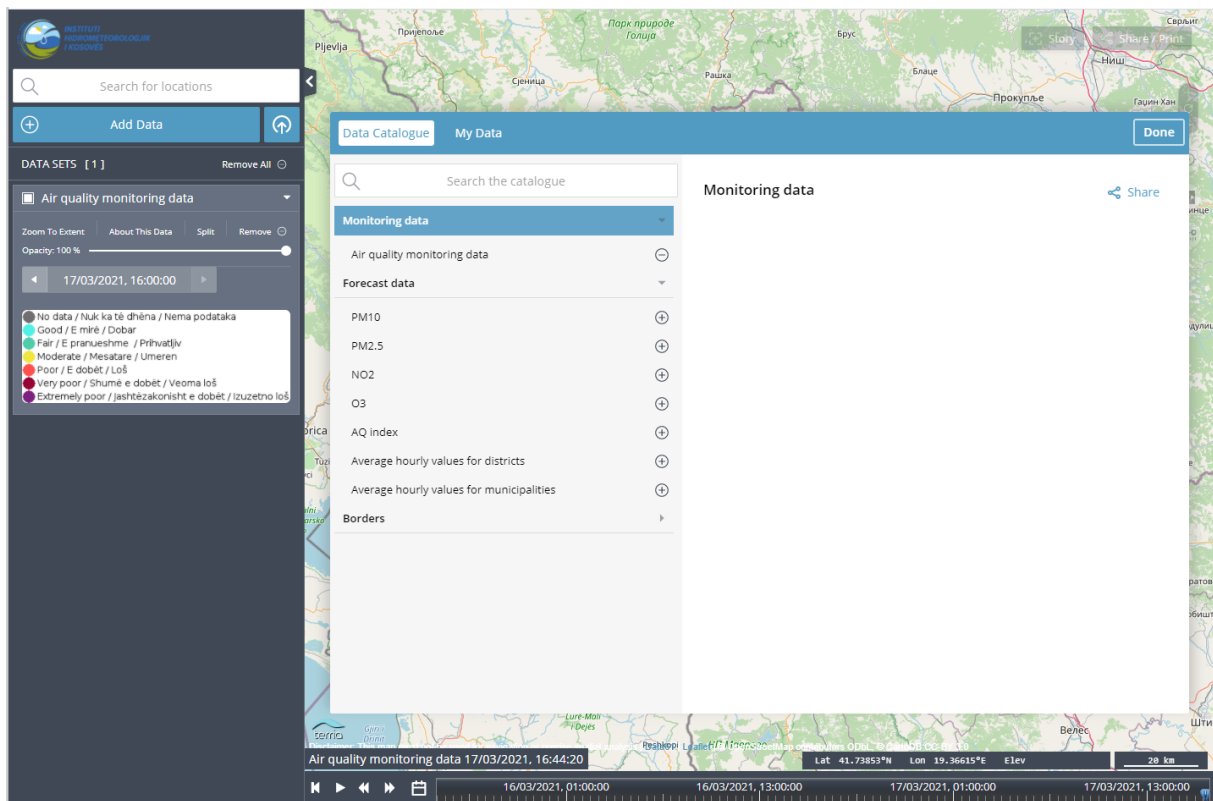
INSTITUTI HIDROMETEOROLOGJIK I KOSOVËS

Search for locations

Add Data

DATA SETS [1] Remove All

Air quality monitoring data

Zoom To Extent | About This Data | Split | Remove

Opacity: 100 %

17/03/2021, 16:00:00

No data / Nuk ka të dhëna / Nema podataka
Good / E mirë / Dobar
Fair / E pranueshme / Prihvatljiv
Moderate / Mesatare / Umeren
Poor / E dobët / Loš
Very poor / Shumë e dobët / Veoma loš
Extremely poor / Jashtëzakonisht e dobët / Izuzetno loš

Story | Share / Print

Data Catalogue | My Data | Done

Search the catalogue

Monitoring data
Air quality monitoring data
Forecast data
PM10
PM2.5
NO2
O3
AQ index
Average hourly values for districts
Average hourly values for municipalities
Borders

Monitoring data

Share

Pljevlja Пријепоље Парк природе Голија Сјеница Рашка Брус Блаце Прокупље Ниш Сврљиг Гаџин Хан Велес Шти

Air quality monitoring data 17/03/2021, 16:44:20

Lat 41.73853°N Lon 19.36615°E Elev

20 km

16/03/2021, 01:00:00 16/03/2021, 13:00:00 17/03/2021, 01:00:00 17/03/2021, 13:00:00